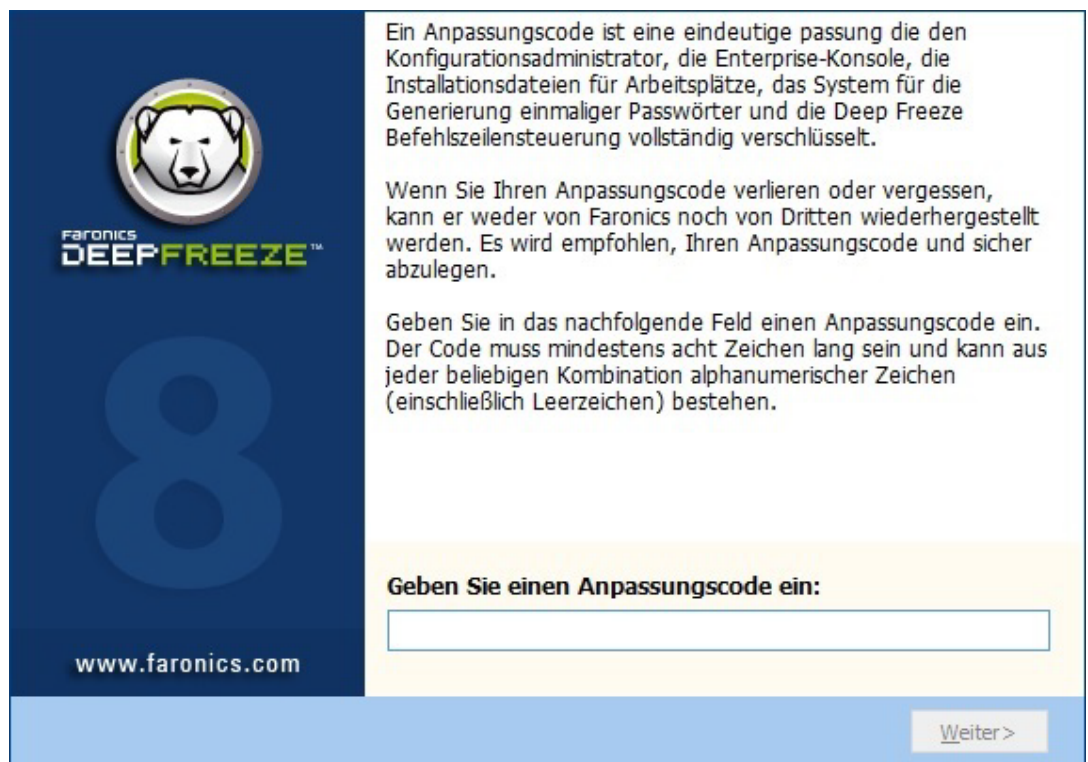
Faronics
DEEPFREEZE™

8

www.faronics.com

Ein Anpassungscode ist eine eindeutige passung die den Konfigurationsadministrator, die Enterprise-Konsole, die Installationsdateien für Arbeitsplätze, das System für die Generierung einmaliger Passwörter und die Deep Freeze Befehlszeilensteuerung vollständig verschlüsselt.

Wenn Sie Ihren Anpassungscode verlieren oder vergessen, kann er weder von Faronics noch von Dritten wiederhergestellt werden. Es wird empfohlen, Ihren Anpassungscode und sicher abzulegen.

Geben Sie in das nachfolgende Feld einen Anpassungscode ein. Der Code muss mindestens acht Zeichen lang sein und kann aus jeder beliebigen Kombination alphanumerischer Zeichen (einschließlich Leerzeichen) bestehen.

Geben Sie einen Anpassungscode ein:

Weiter >